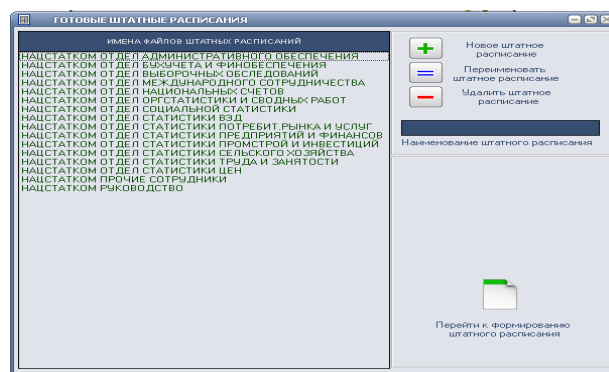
ГОТОВЫЕ ШТАТНЫЕ РАСПИСАНИЯ

ИМЕНА ФАЙЛОВ ШТАТНЫХ РАСПИСАНИЙ

НАЦСТАТКОМ ОТДЕЛ АДМИНИСТРАТИВНОГО ОБЕСПЕЧЕНИЯ
НАЦСТАТКОМ ОТДЕЛ БУХУЧЕТА И ФИНОБЕСПЕЧЕНИЯ
НАЦСТАТКОМ ОТДЕЛ ВЫБОРОЧНЫХ ОБСЛЕДОВАНИЙ
НАЦСТАТКОМ ОТДЕЛ МЕЖДУНАРОДНОГО СОТРУДНИЧЕСТВА
НАЦСТАТКОМ ОТДЕЛ НАЦИОНАЛЬНЫХ СЧЕТОВ
НАЦСТАТКОМ ОТДЕЛ ОРГСТАТИСТИКИ И СВОДНЫХ РАБОТ
НАЦСТАТКОМ ОТДЕЛ СОЦИАЛЬНОЙ СТАТИСТИКИ
НАЦСТАТКОМ ОТДЕЛ СТАТИСТИКИ ВЭД
НАЦСТАТКОМ ОТДЕЛ СТАТИСТИКИ ПОТРЕБИТ.РЫНКА И УСЛУГ
НАЦСТАТКОМ ОТДЕЛ СТАТИСТИКИ ПРЕДПРИЯТИЙ И ФИНАНСОВ
НАЦСТАТКОМ ОТДЕЛ СТАТИСТИКИ ПРОМСТРОЙ И ИНВЕСТИЦИЙ
НАЦСТАТКОМ ОТДЕЛ СТАТИСТИКИ СЕЛЬСКОГО ХОЗЯЙСТВА
НАЦСТАТКОМ ОТДЕЛ СТАТИСТИКИ ТРУДА И ЗАНЯТОСТИ
НАЦСТАТКОМ ОТДЕЛ СТАТИСТИКИ ЦЕН
НАЦСТАТКОМ ПРОЧИЕ СОТРУДНИКИ
НАЦСТАТКОМ РУКОВОДСТВО

Новое штатное расписание

Переименовать штатное расписание

Удалить штатное расписание

Наименование штатного расписания

Перейти к формированию штатного расписания